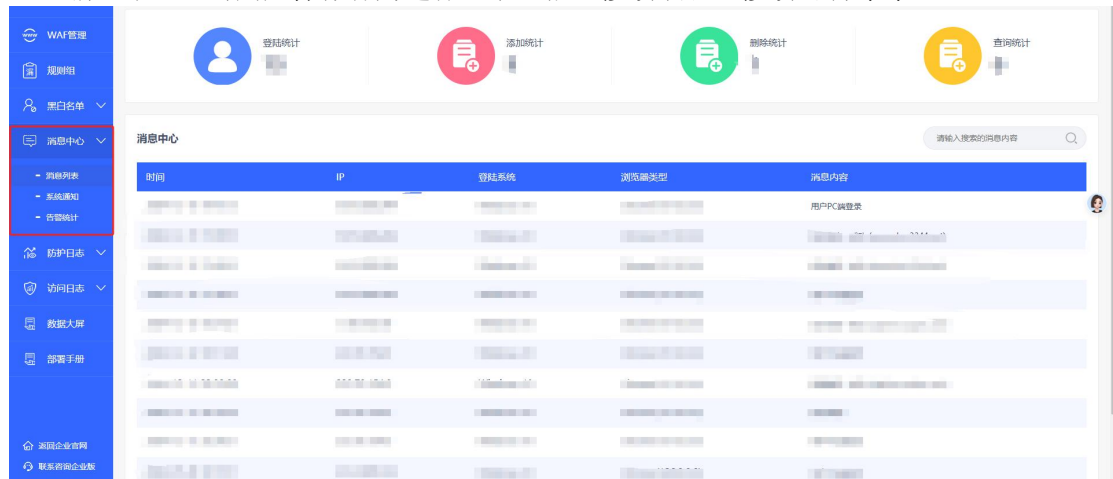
WAF管理
规则组
黑白名单
消息中心
消息列表
系统通知
告警统计
防护日志
访问日志
数据大屏
部署手册
返回企业官网
联系咨询企业版

登陆统计
添加统计
删除统计
查询统计

消息中心
请输入搜索的消息内容

| 时间 | IP | 登陆系统 | 浏览器类型 | 消息内容 |
|---|---|---|---|---|
| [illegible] | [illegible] | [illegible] | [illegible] | 用户PC端登录 |
| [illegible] | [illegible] | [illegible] | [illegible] | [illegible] |
| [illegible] | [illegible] | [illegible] | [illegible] | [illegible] |
| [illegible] | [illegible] | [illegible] | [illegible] | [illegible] |
| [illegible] | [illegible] | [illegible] | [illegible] | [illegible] |
| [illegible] | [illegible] | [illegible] | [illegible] | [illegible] |
| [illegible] | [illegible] | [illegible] | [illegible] | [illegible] |
| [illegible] | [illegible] | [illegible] | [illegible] | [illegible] |
| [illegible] | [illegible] | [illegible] | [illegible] | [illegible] |
| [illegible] | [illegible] | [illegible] | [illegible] | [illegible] |